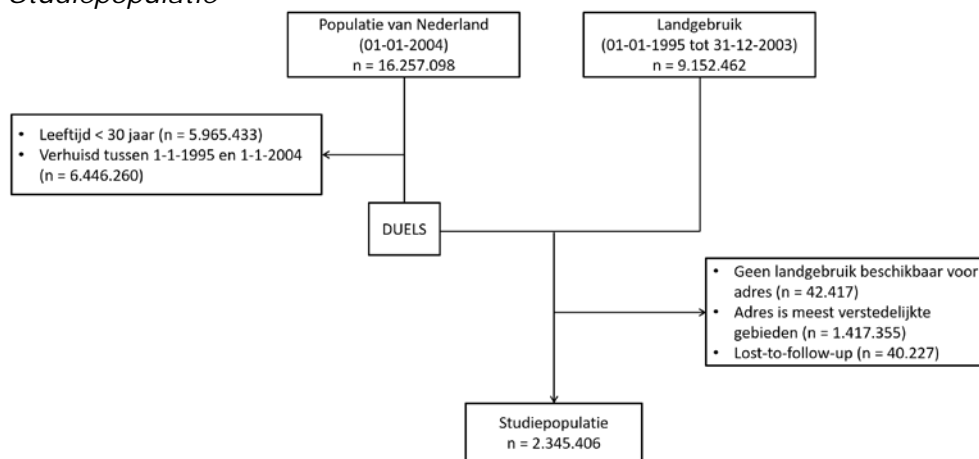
Studiepopulatie

Populatie van Nederland
(01-01-2004)
n = 16.257.098

Landgebruik
(01-01-1995 tot 31-12-2003)
n = 9.152.462

• Leeftijd < 30 jaar (n = 5.965.433)
• Verhuisd tussen 1-1-1995 en 1-1-2004 (n = 6.446.260)

DUELS

• Geen landgebruik beschikbaar voor adres (n = 42.417)
• Adres is meest verstedelijkte gebieden (n = 1.417.355)
• Lost-to-follow-up (n = 40.227)

Studiepopulatie
n = 2.345.406